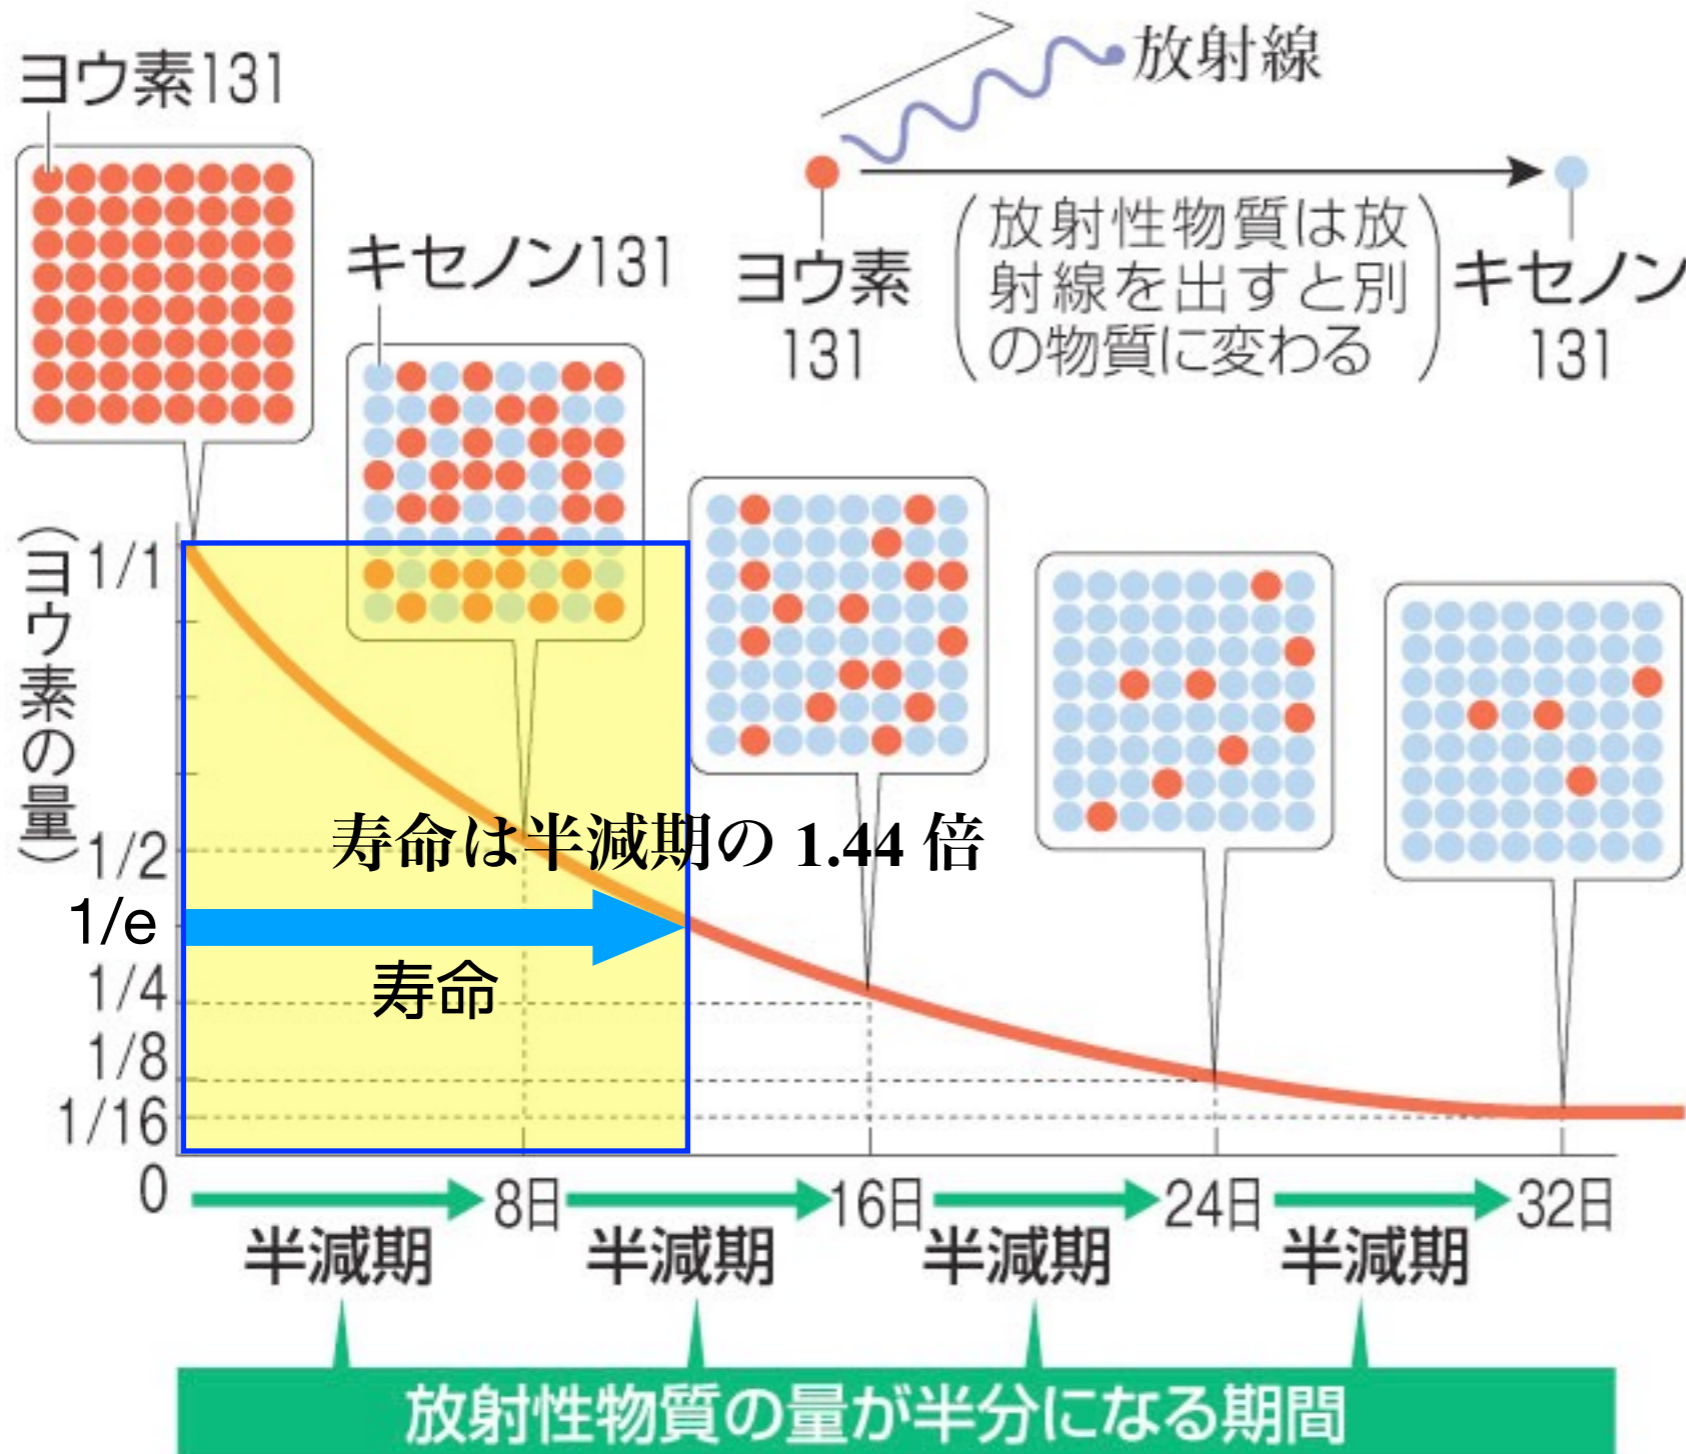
ヨウ素131

放射線

キセノン131

ヨウ素 131

(放射性物質は放射線を出すと別の物質に変わる)

キセノン 131

(ヨウ素の量)

1/1

1/2

1/e

1/4

1/8

1/16

0

寿命は半減期の 1.44 倍

寿命

8日

16日

24日

32日

半減期

半減期

半減期

半減期

放射性物質の量が半分になる期間